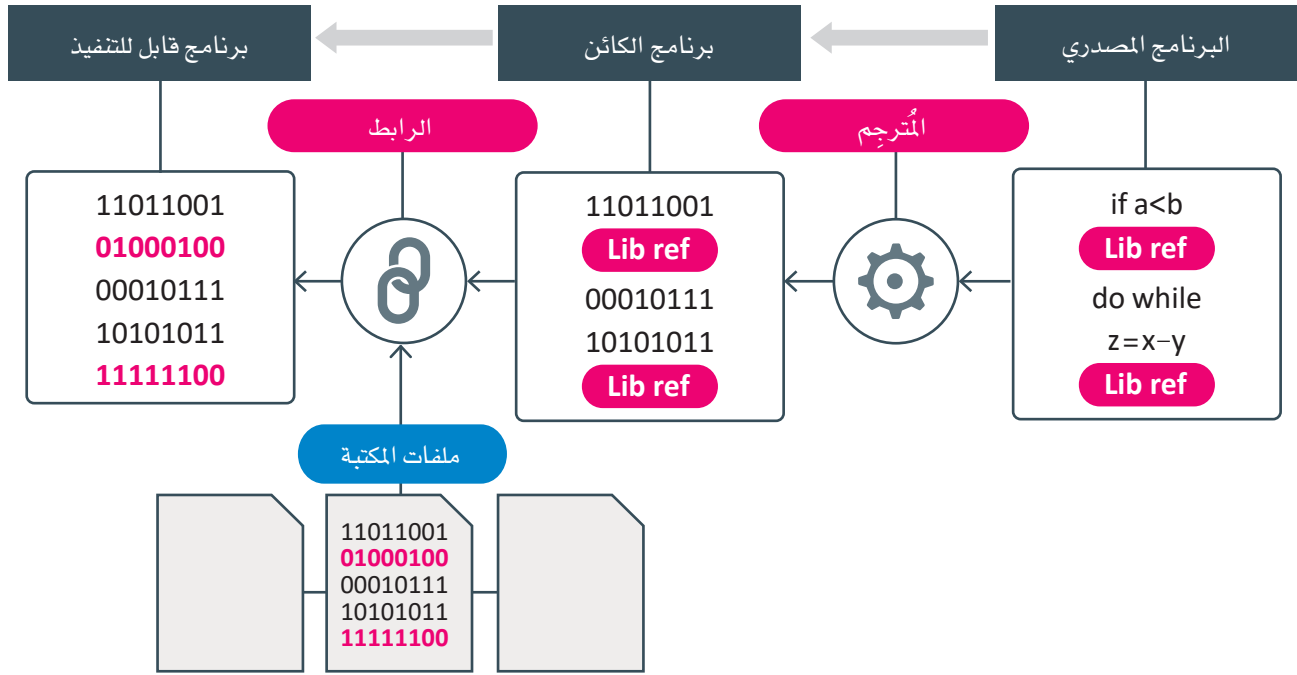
البرنامج المصدري

برنامج الكائن

برنامج قابل للتنفيذ

المُترجِم

الرابط

if a<b
Lib ref
do while
z=x−y
Lib ref

11011001
Lib ref
00010111
10101011
Lib ref

11011001
01000100
00010111
10101011
11111100

ملفات المكتبة

11011001
01000100
00010111
10101011
11111100